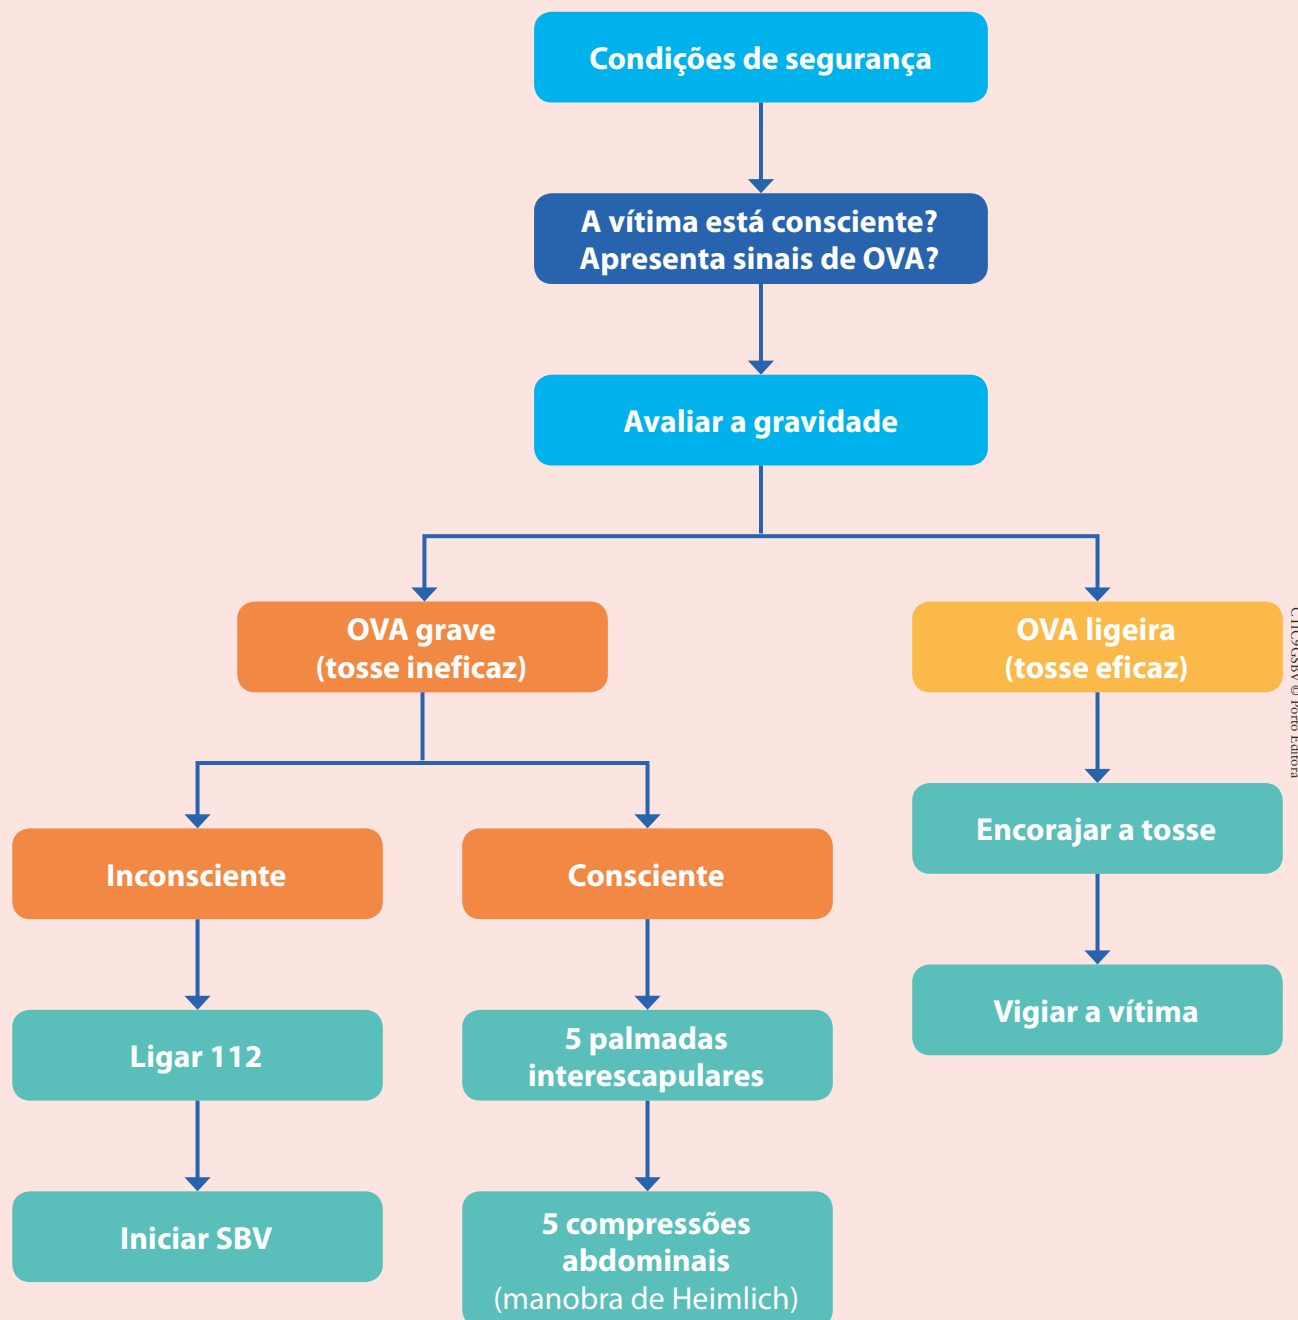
Condições de segurança

A vítima está consciente?
Apresenta sinais de OVA?

Avaliar a gravidade

OVA grave
(tosse ineficaz)

OVA ligeira
(tosse eficaz)

Inconsciente

Consciente

Encorajar a tosse

Ligar 112

5 palmadas interescapulares

Vigiar a vítima

Iniciar SBV

5 compressões abdominais
(manobra de Heimlich)

CTIC/GSBV © Porto Editora